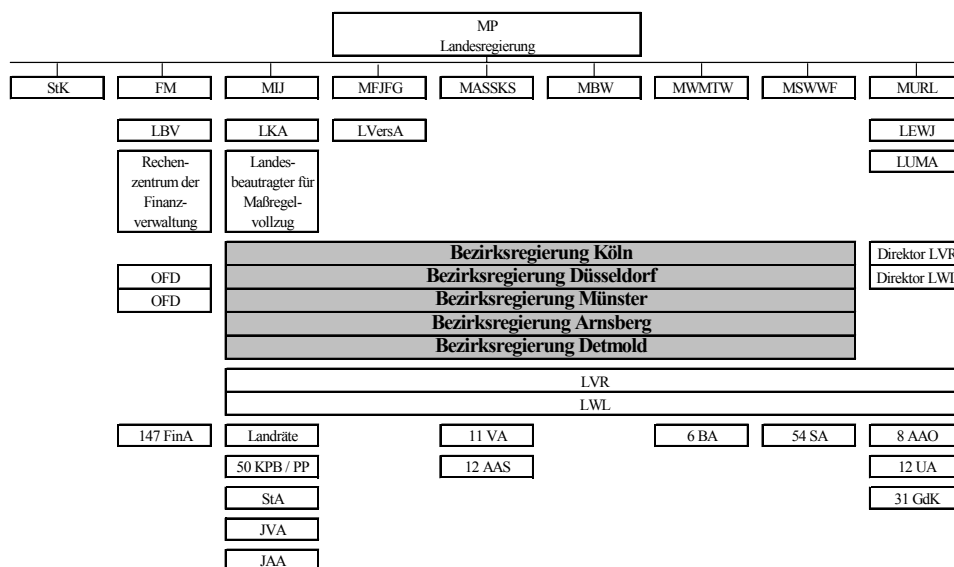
MP
Landesregierung

StK

FM

MIJ

MFJFG

MASSKS

MBW

MWMTW

MSWWF

MURL

LBV

LKA

LVersA

LEWJ

LUMA

Rechenzentrum der Finanzverwaltung

Landesbeautragter für Maßregelvollzug

Bezirksregierung Köln
Bezirksregierung Düsseldorf
Bezirksregierung Münster
Bezirksregierung Arnsberg
Bezirksregierung Detmold

Direktor LV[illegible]
Direktor LW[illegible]

OFD
OFD

LVR
LWL

147 FinA

Landräte

50 KPB / PP

StA

JVA

JAA

11 VA

12 AAS

6 BA

54 SA

8 AAO

12 UA

31 GdK